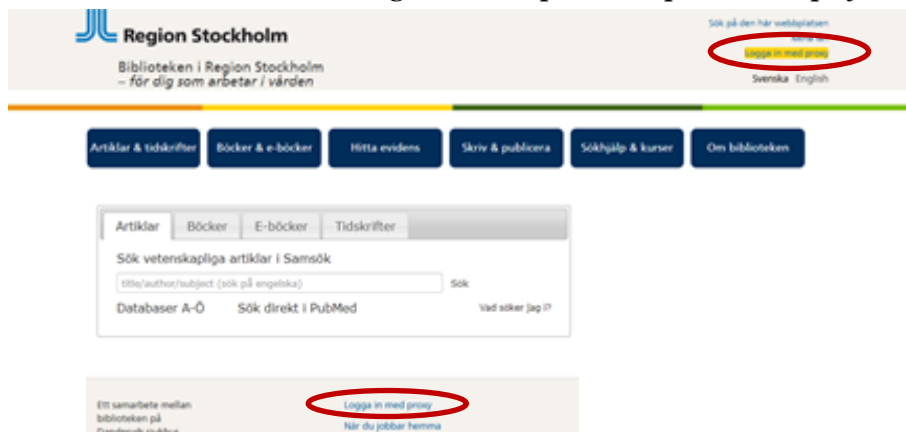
Region Stockholm

Biblioteken i Region Stockholm
– för dig som arbetar i vården

Sök på den här webbplatsen
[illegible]
Logga in med proxy
Svenska English

Artiklar & tidskrifter
Böcker & e-böcker
Hitta evidens
Skriv & publicera
Sökhjälp & kurser
Om biblioteken

Artiklar
Böcker
E-böcker
Tidskrifter

Sök vetenskapliga artiklar i Samsök
title/author/subject (sök på engelska)
Sök
Databaser A-Ö
Sök direkt i PubMed
Vad söker jag i?

Ett samarbete mellan biblioteken på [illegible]

Logga in med proxy
När du jobbar hemma